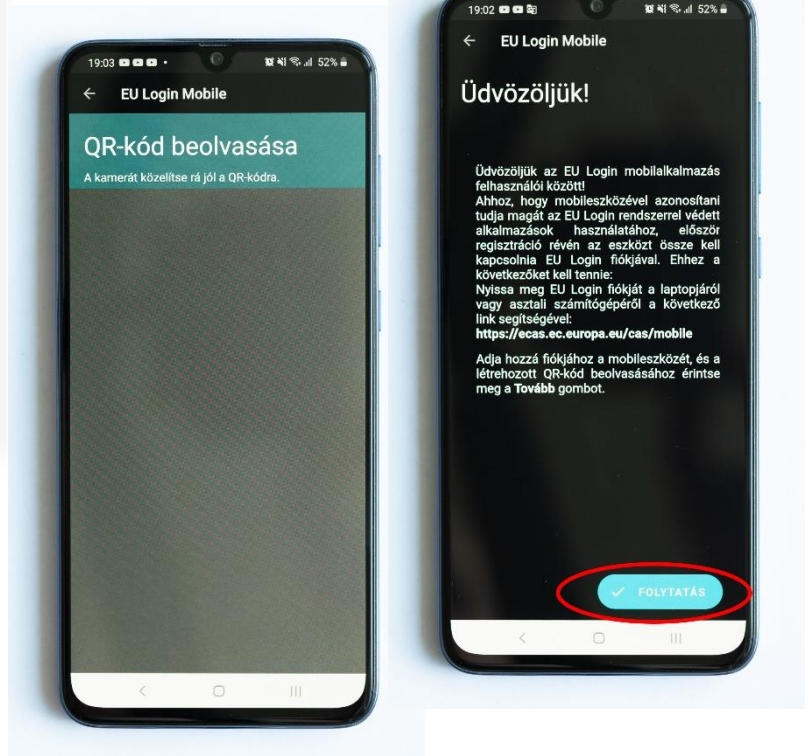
19:03 52%

EU Login Mobile

QR-kód beolvasása

A kamerát közelítse rá jól a QR-kódra.

19:02 52%

EU Login Mobile

Üdvözöljük!

Üdvözöljük az EU Login mobilalkalmazás felhasználói között!
Ahhoz, hogy mobileszközével azonosítani tudja magát az EU Login rendszerrel védett alkalmazások használatához, először regisztráció révén az eszközt össze kell kapcsolnia EU Login fiókjával. Ehhez a következőket kell tennie:
Nyissa meg EU Login fiókját a laptopjáról vagy asztali számítógépéről a következő link segítségével:
https://ecas.ec.europa.eu/cas/mobile

Adja hozzá fiókjához a mobileszközét, és a létrehozott QR-kód beolvasásához érintse meg a Tovább gombot.

FOLYTATÁS